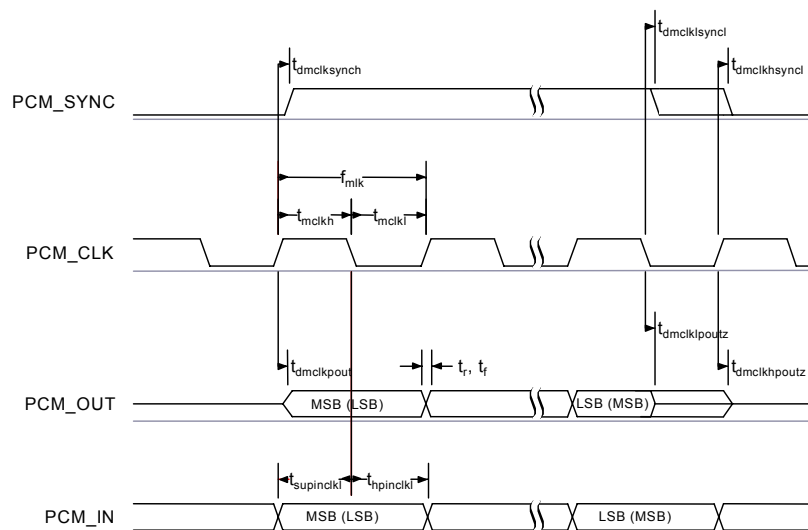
$t_{dmclklsyncl}$

$t_{dmclksynch}$

$t_{dmclkhsyncl}$

PCM_SYNC

$f_{mlk}$

$t_{mclkh}$ $t_{mclkl}$

PCM_CLK

$t_{dmclklpoutz}$

$t_{dmclkpout}$ $t_r$, $t_f$ $t_{dmclkhpoutz}$

PCM_OUT MSB (LSB) LSB (MSB)

$t_{supinclkl}$ $t_{hpinclkl}$

PCM_IN MSB (LSB) LSB (MSB)